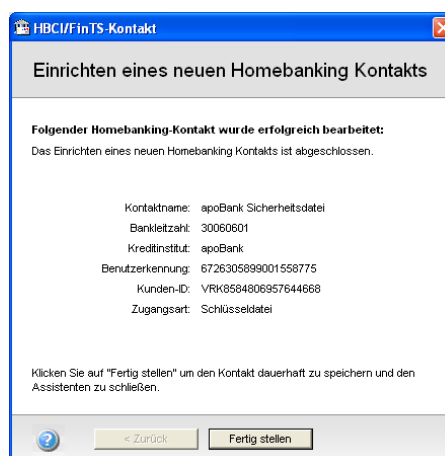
HBCI/FinTS-Kontakt

Einrichten eines neuen Homebanking Kontakts

Folgender Homebanking-Kontakt wurde erfolgreich bearbeitet:
Das Einrichten eines neuen Homebanking Kontakts ist abgeschlossen.

| | |
|---|---|
| Kontaktname: | apoBank Sicherheitsdatei |
| Bankleitzahl: | 30060601 |
| Kreditinstitut: | apoBank |
| Benutzerkennung: | 6726305899001558775 |
| Kunden-ID: | VRK8584806957644668 |
| Zugangsart: | Schlüsseldatei |

Klicken Sie auf "Fertig stellen" um den Kontakt dauerhaft zu speichern und den Assistenten zu schließen.

< Zurück

Fertig stellen